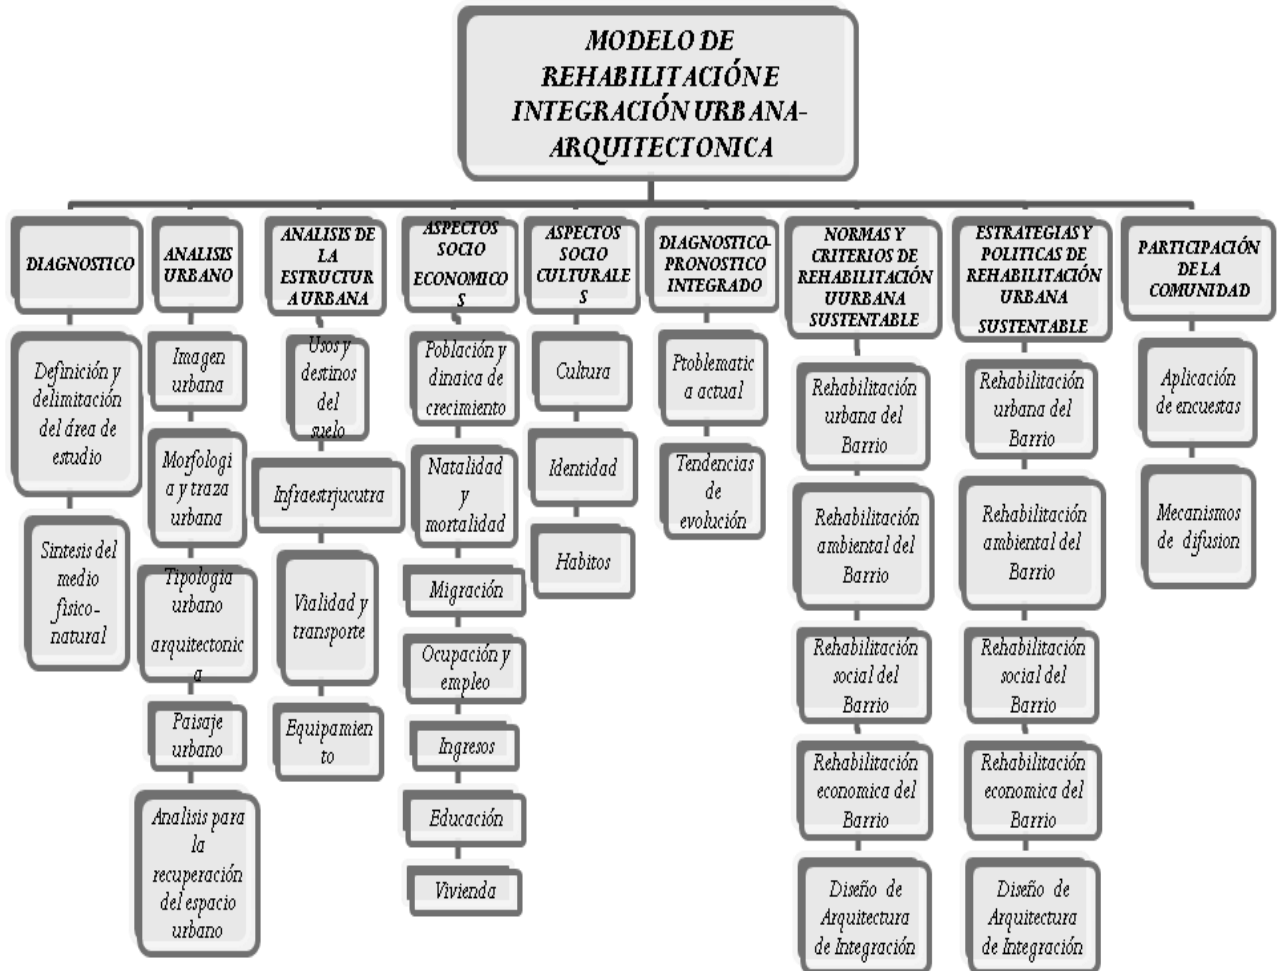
MODELO DE REHABILITACIÓN E INTEGRACIÓN URBANA-ARQUITECTONICA

DIAGNOSTICO

Definición y delimitación del área de estudio

Sintesis del medio fisico-natural

ANALISIS URBANO

Imagen urbana

Morfologia y traza urbana

Tipologia urbano arquitectonica

Paisaje urbano

Analisis para la recuperación del espacio urbano

ANALISIS DE LA ESTRUCTURA URBANA

Usos y destinos del suelo

Infraestrjucutra

Vialidad y transporte

Equipamiento

ASPECTOS SOCIO ECONOMICOS

Población y dinaica de crecimiento

Natalidad y mortalidad

Migración

Ocupación y empleo

Ingresos

Educación

Vivienda

ASPECTOS SOCIO CULTURALES

Cultura

Identidad

Habitos

DIAGNOSTICO-PRONOSTICO INTEGRADO

Ptoblematica actual

Tendencias de evolución

NORMAS Y CRITERIOS DE REHABILITACIÓN UURBANA SUSTENTABLE

Rehabilitación urbana del Barrio

Rehabilitación ambiental del Barrio

Rehabilitación social del Barrio

Rehabilitación economica del Barrio

Diseño de Arquitectura de Integración

ESTRATEGIAS Y POLITICAS DE REHABILITACIÓN URBANA SUSTENTABLE

Rehabilitación urbana del Barrio

Rehabilitación ambiental del Barrio

Rehabilitación social del Barrio

Rehabilitación economica del Barrio

Diseño de Arquitectura de Integración

PARTICIPACIÓN DE LA COMUNIDAD

Aplicación de encuestas

Mecanismos de difusion